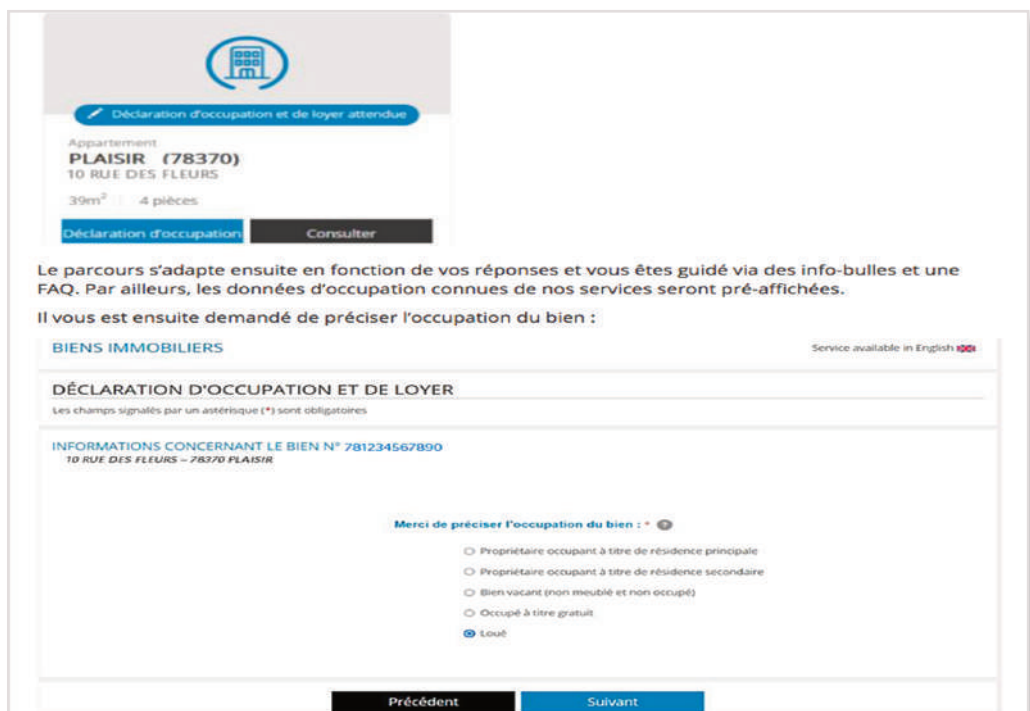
Déclaration d'occupation et de loyer attendue

Appartement
PLAISIR (78370)
10 RUE DES FLEURS
39m² | 4 pièces

Déclaration d'occupation Consulter

Le parcours s'adapte ensuite en fonction de vos réponses et vous êtes guidé via des info-bulles et une FAQ. Par ailleurs, les données d'occupation connues de nos services seront pré-affichées.

Il vous est ensuite demandé de préciser l'occupation du bien :

BIENS IMMOBILIERS

Service available in English

DÉCLARATION D'OCCUPATION ET DE LOYER

Les champs signalés par un astérisque (*) sont obligatoires

INFORMATIONS CONCERNANT LE BIEN N° 781234567890
10 RUE DES FLEURS – 78370 PLAISIR

Merci de préciser l'occupation du bien : *

Propriétaire occupant à titre de résidence principale
Propriétaire occupant à titre de résidence secondaire
Bien vacant (non meublé et non occupé)
Occupé à titre gratuit
Loué

Précédent Suivant